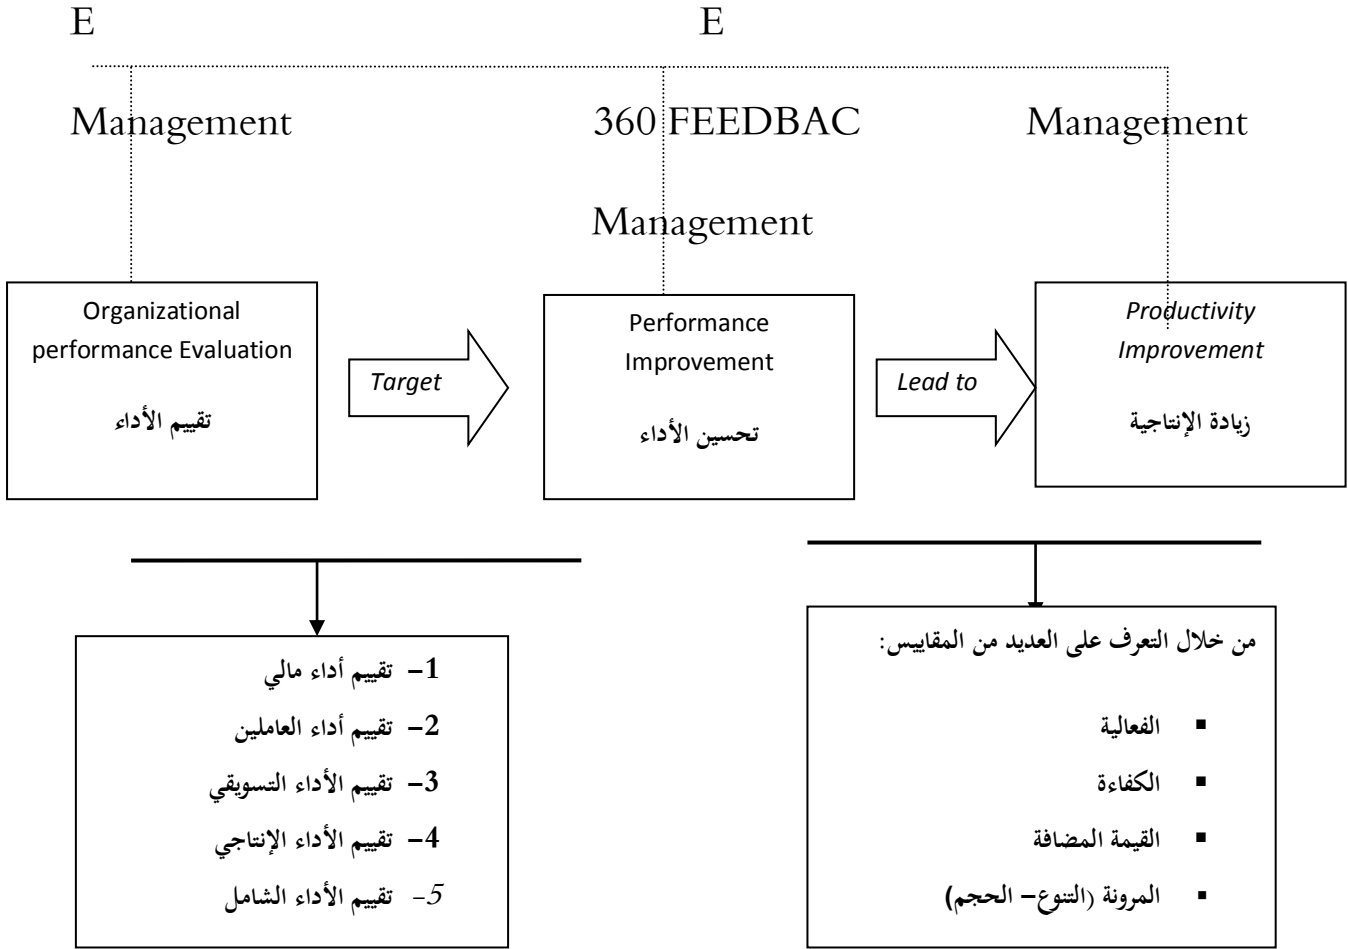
E E

Management 360 FEEDBAC Management

Management

Organizational performance Evaluation

تقييم الأداء

Target

Performance Improvement

تحسين الأداء

Lead to

Productivity Improvement

زيادة الإنتاجية

1– تقييم أداء مالي
2– تقييم أداء العاملين
3– تقييم الأداء التسويقي
4– تقييم الأداء الإنتاجي
5- تقييم الأداء الشامل

من خلال التعرف على العديد من المقاييس:

- الفعالية
- الكفاءة
- القيمة المضافة
- المرونة (التنوع– الحجم)